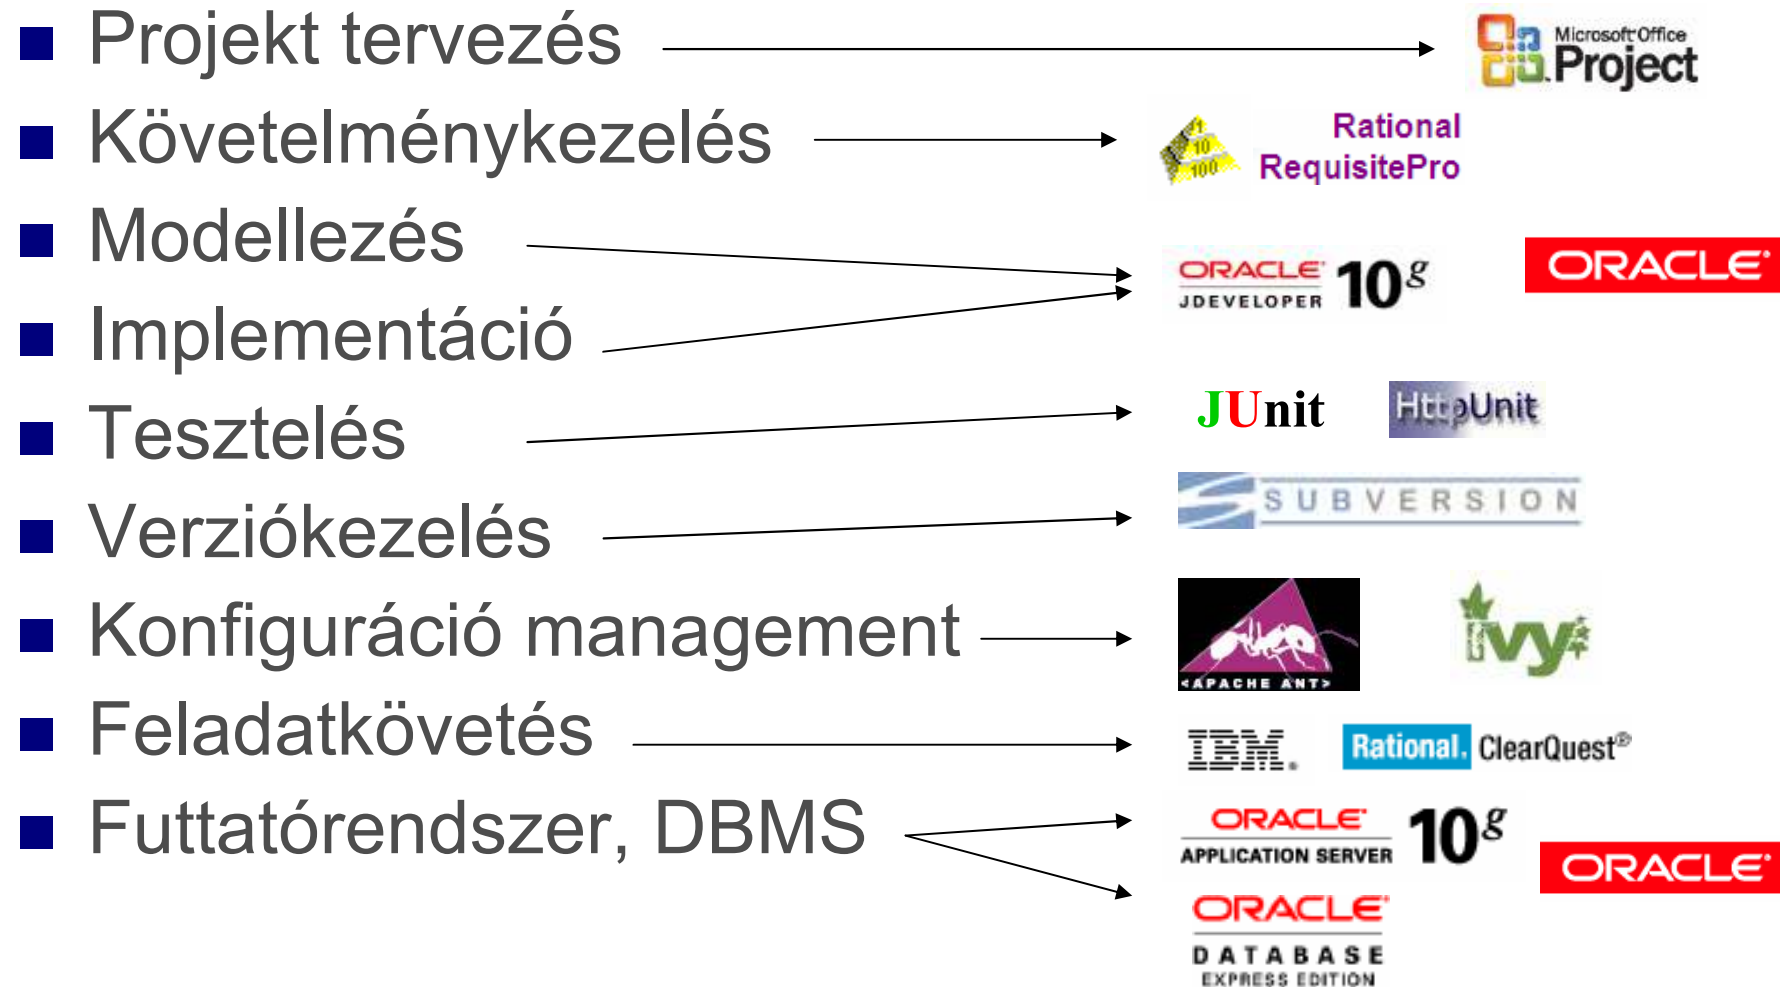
- Projekt tervezés
- Követelménykezelés
- Modellezés
- Implementáció
- Tesztelés
- Verziókezelés
- Konfiguráció management
- Feladatkövetés
- Futtatórendszer, DBMS

Microsoft Office Project

Rational RequisitePro

ORACLE JDEVELOPER $10^g$

ORACLE

JUnit HttpUnit

SUBVERSION

APACHE ANT

ivy

IBM. Rational. ClearQuest®

ORACLE APPLICATION SERVER $10^g$

ORACLE

ORACLE DATABASE EXPRESS EDITION